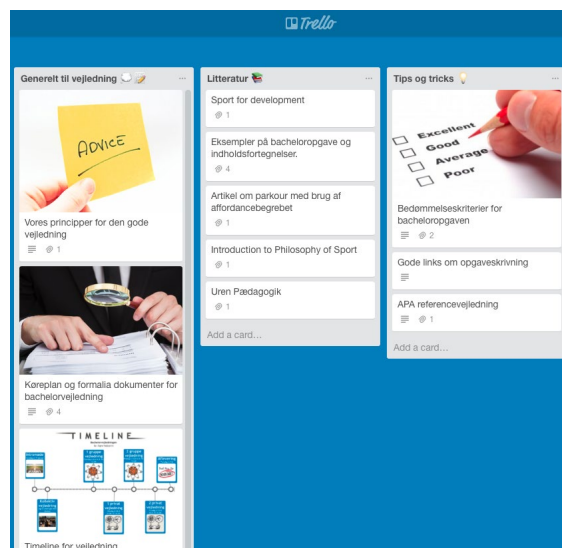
Trello

Generelt til vejledning ...

ADVICE

Vores principper for den gode vejledning

1

Køreplan og formalia dokumenter for bachelorvejledning

4

TIMELINE

Timeline for vejledning

Litteratur ...

Sport for development

1

Eksempler på bacheloropgave og indholdsfortegnelser.

4

Artikel om parkour med brug af affordancebegrebet

1

Introduction to Philosophy of Sport

1

Uren Pædagogik

1

Add a card...

Tips og tricks ...

Excellent

Good

Average

Poor

Bedømmelseskriterier for bacheloropgaven

2

Gode links om opgaveskrivning

APA referencevejledning

1

Add a card...